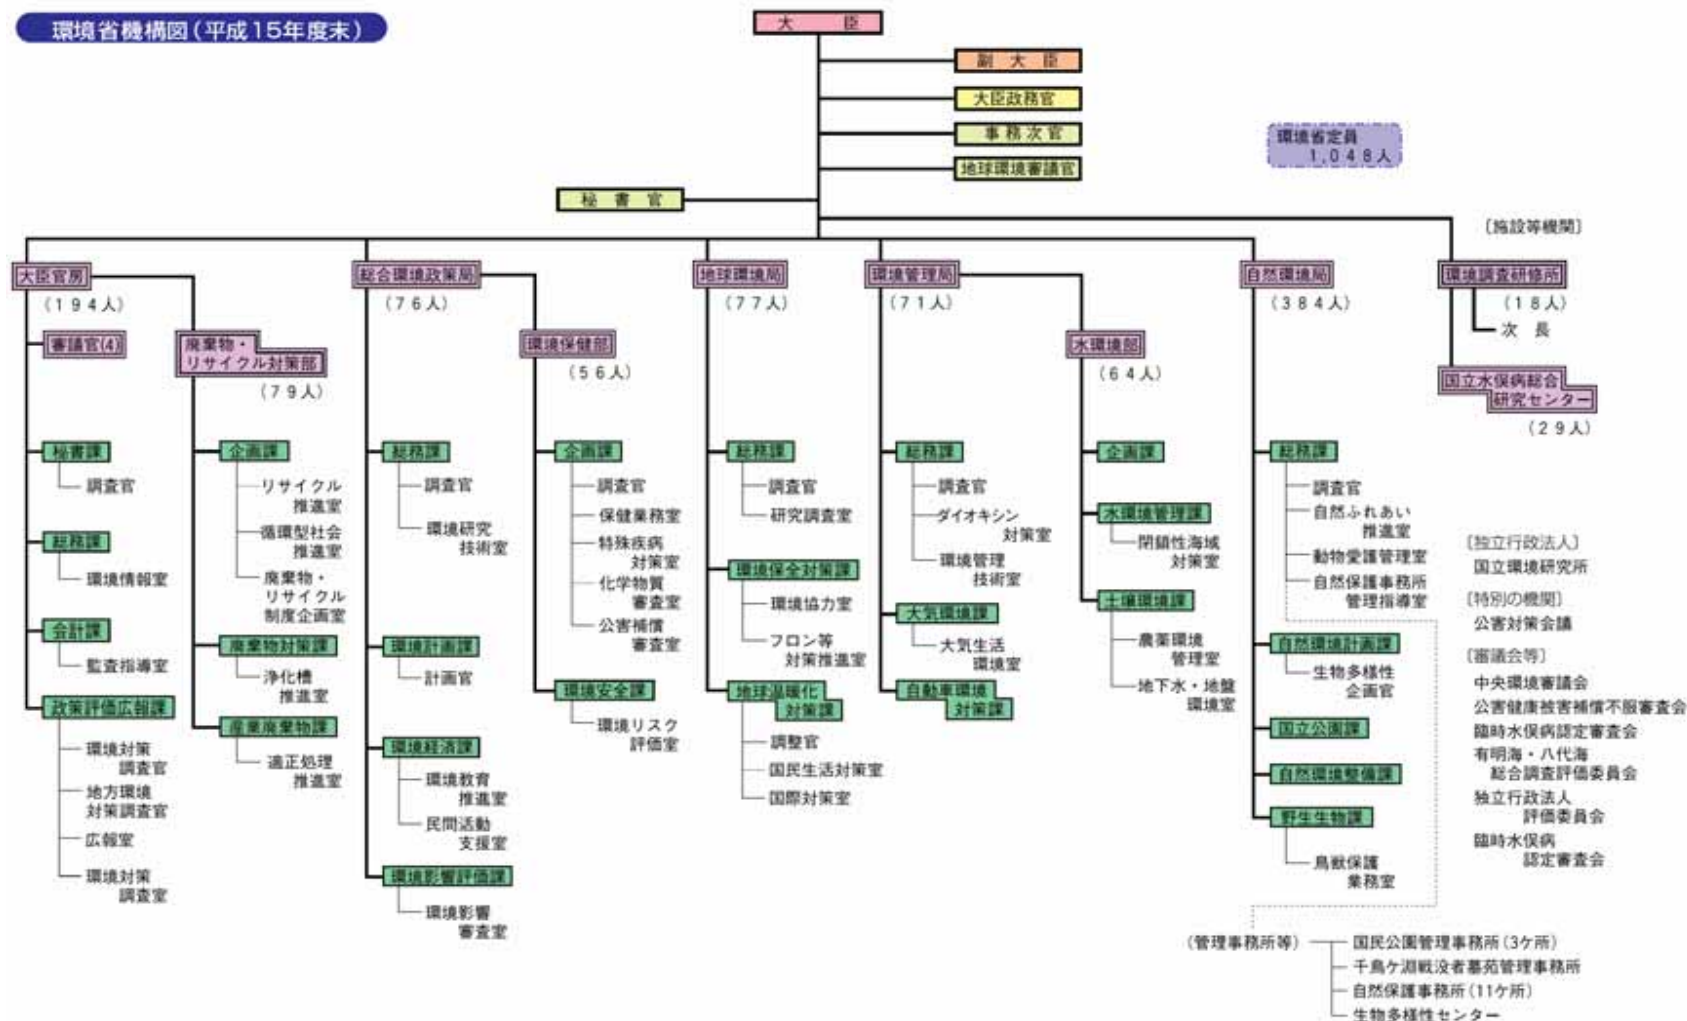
環境省機構図（平成15年度末）

大臣

副大臣

大臣政務官

事務次官

地球環境審議官

秘書官

環境省定員
1,048人

〔施設等機関〕

大臣官房
（194人）

審議官(4)

廃棄物・リサイクル対策部
（79人）

秘書課
調査官

総務課
環境情報室

会計課
監査指導室

政策評価広報課
環境対策調査官
地方環境対策調査官
広報室
環境対策調査室

企画課
リサイクル推進室
循環型社会推進室
廃棄物・リサイクル制度企画室

廃棄物対策課
浄化槽推進室

産業廃棄物課
適正処理推進室

総合環境政策局
（76人）

総務課
調査官
環境研究技術室

環境計画課
計画官

環境経済課
環境教育推進室
民間活動支援室

環境影響評価課
環境影響審査室

環境保健部
（56人）

企画課
調査官
保健業務室
特殊疾病対策室
化学物質審査室
公害補償審査室

環境安全課
環境リスク評価室

地球環境局
（77人）

総務課
調査官
研究調査室

環境保全対策課
環境協力室
フロン等対策推進室

地球温暖化対策課
調整官
国民生活対策室
国際対策室

環境管理局
（71人）

総務課
調査官
ダイオキシン対策室
環境管理技術室

大気環境課
大気生活環境室

自動車環境対策課

水環境部
（64人）

企画課

水環境管理課
閉鎖性海域対策室

土壌環境課
農薬環境管理室
地下水・地盤環境室

自然環境局
（384人）

総務課
調査官
自然ふれあい推進室
動物愛護管理室
自然保護事務所管理指導室

自然環境計画課
生物多様性企画室

国立公園課

自然環境整備課

野生生物課
鳥獣保護業務室

環境調査研修所
（18人）
次長

国立水俣病総合研究センター
（29人）

〔独立行政法人〕
国立環境研究所

〔特別の機関〕
公害対策会議

〔審議会等〕
中央環境審議会
公害健康被害補償不服審査会
臨時水俣病認定審査会
有明海・八代海総合調査評価委員会
独立行政法人評価委員会
臨時水俣病認定審査会

（管理事務所等）
国民公園管理事務所（3ケ所）
千鳥ケ淵戦没者墓苑管理事務所
自然保護事務所（11ケ所）
生物多様性センター